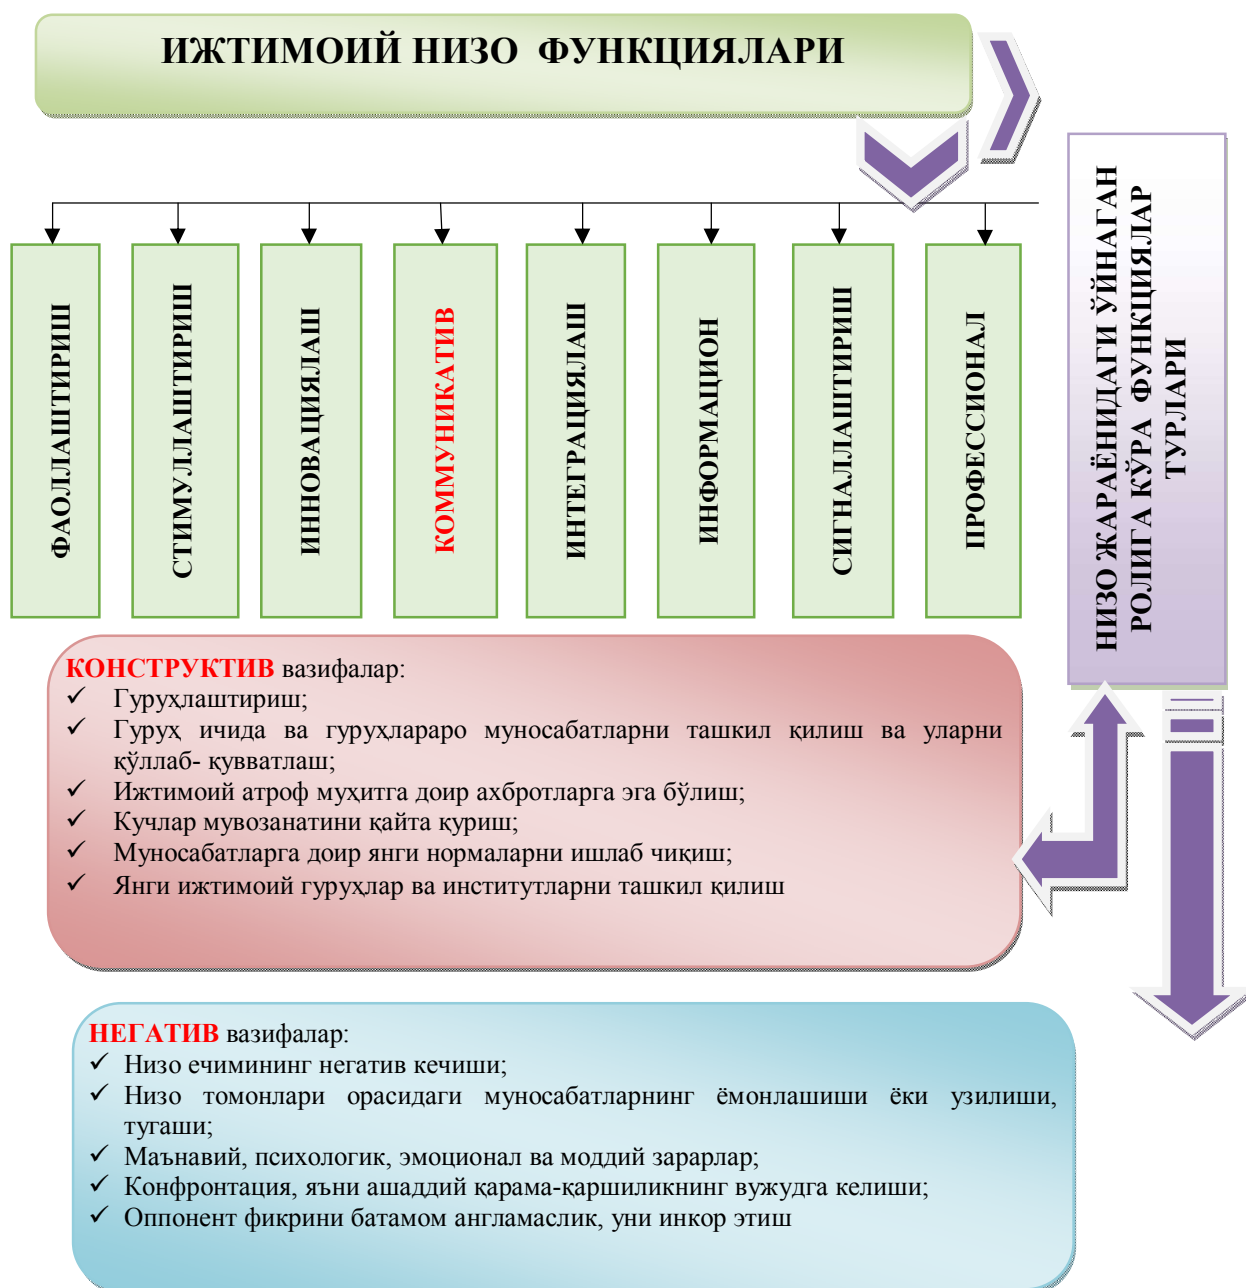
ИЖТИМОИЙ НИЗО ФУНКЦИЯЛАРИ

ФАОЛЛАШТИРИШ

СТИМУЛЛАШТИРИШ

ИННОВАЦИЯЛАШ

КОММУНИКАТИВ

ИНТЕГРАЦИЯЛАШ

ИНФОРМАЦИОН

СИГНАЛЛАШТИРИШ

ПРОФЕССИОНАЛ

НИЗО ЖАРАЁНИДАГИ ЎЙНАГАН РОЛИГА КЎРА ФУНКЦИЯЛАР ТУРЛАРИ

КОНСТРУКТИВ вазифалар:
✓ Гуруҳлаштириш;
✓ Гуруҳ ичида ва гуруҳлараро муносабатларни ташкил қилиш ва уларни қўллаб- қувватлаш;
✓ Ижтимоий атроф муҳитга доир ахбротларга эга бўлиш;
✓ Кучлар мувозанатини қайта қуриш;
✓ Муносабатларга доир янги нормаларни ишлаб чиқиш;
✓ Янги ижтимоий гуруҳлар ва институтларни ташкил қилиш

НЕГАТИВ вазифалар:
✓ Низо ечимининг негатив кечиши;
✓ Низо томонлари орасидаги муносабатларнинг ёмонлашиши ёки узилиши, тугаши;
✓ Маънавий, психологик, эмоционал ва моддий зарарлар;
✓ Конфронтация, яъни ашаддий қарама-қаршиликнинг вужудга келиши;
✓ Оппонент фикрини батамом англамаслик, уни инкор этиш